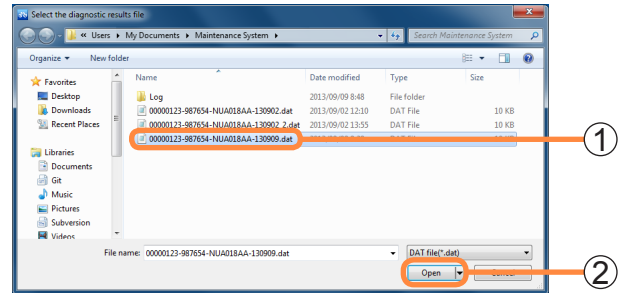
Select the diagnostic results file

« Users ▸ My Documents ▸ Maintenance System ▸

Search Maintenance System

Organize ▾ New folder

Favorites
Desktop
Downloads
Recent Places

Libraries
Documents
Git
Music
Pictures
Subversion
Videos

| Name | Date modified | Type | Size |
|---|---|---|---|
| Log | 2013/09/09 8:48 | File folder | |
| 00000123-987654-NUA018AA-130902.dat | 2013/09/02 12:10 | DAT File | 10 KB |
| 00000123-987654-NUA018AA-130902_2.dat | 2013/09/02 13:55 | DAT File | 10 KB |
| 00000123-987654-NUA018AA-130909.dat | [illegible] | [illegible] | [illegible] |

①

File name: 00000123-987654-NUA018AA-130909.dat

DAT file(*.dat)

Open

Cancel

②